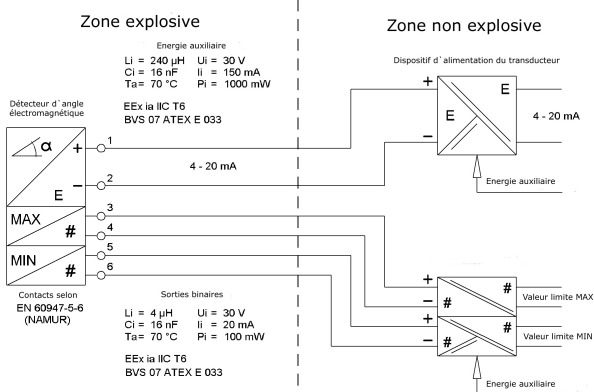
Zone explosive

Zone non explosive

Energie auxiliaire

Li = 240 µH Ui = 30 V
Ci = 16 nF Ii = 150 mA
Ta= 70 °C Pi = 1000 mW

EEx ia IIC T6
BVS 07 ATEX E 033

Détecteur d`angle électromagnétique

α
+
E
−

MAX
#
MIN
#

1
2
3
4
5
6

4 - 20 mA

Dispositif d`alimentation du transducteur

+
E
E
−
4 - 20 mA

Energie auxiliaire

Contacts selon EN 60947-5-6 (NAMUR)

Sorties binaires

Li = 4 µH Ui = 30 V
Ci = 16 nF Ii = 20 mA
Ta= 70 °C Pi = 100 mW

EEx ia IIC T6
BVS 07 ATEX E 033

+
#
−
#
Valeur limite MAX
+
#
−
#
Valeur limite MIN

Energie auxiliaire